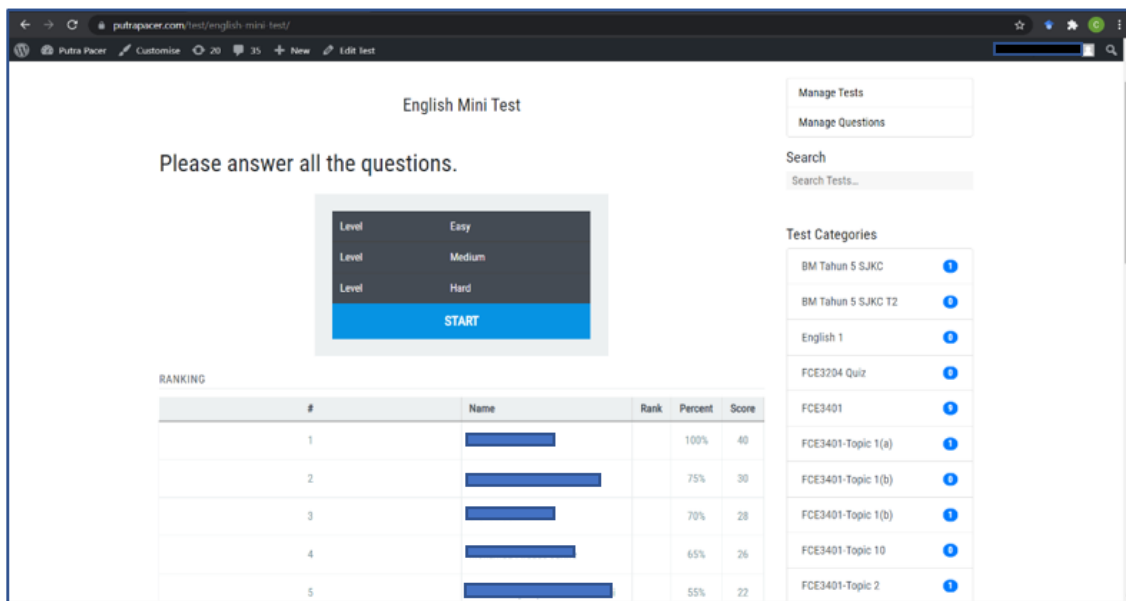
putrapacer.com/test/english-mini-test/

Putra Pacer Customise 20 35 New Edit test

English Mini Test

Please answer all the questions.

| Level | Easy |
|---|---|
| Level | Medium |
| Level | Hard |

START

RANKING

| # | Name | Rank | Percent | Score |
|---|---|---|---|---|
| 1 | | | 100% | 40 |
| 2 | | | 75% | 30 |
| 3 | | | 70% | 28 |
| 4 | | | 65% | 26 |
| 5 | | | 55% | 22 |

Manage Tests
Manage Questions

Search
Search Tests...

Test Categories
BM Tahun 5 SJKC 1
BM Tahun 5 SJKC T2 0
English 1 0
FCE3204 Quiz 0
FCE3401 9
FCE3401-Topic 1(a) 1
FCE3401-Topic 1(b) 0
FCE3401-Topic 1(b) 1
FCE3401-Topic 10 0
FCE3401-Topic 2 1